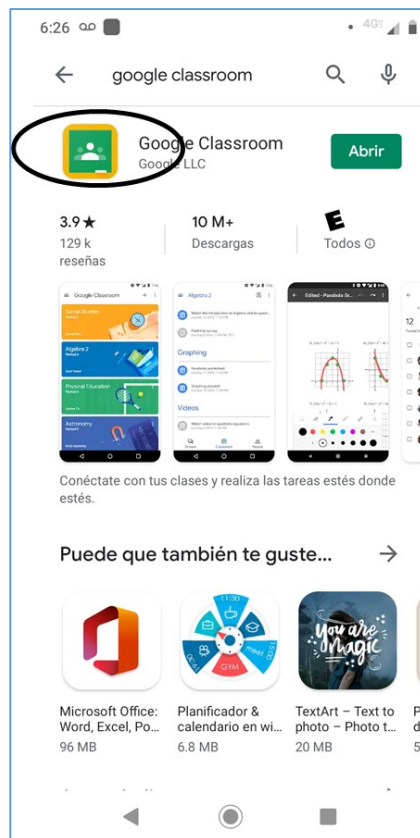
6:26

google classroom

Google Classroom
Google LLC

Abrir

3.9 ★
129 k reseñas

10 M+
Descargas

E
Todos ⓘ

Google Classroom

Social Studies

Algebra 2

Physical Education

Astronomy

Algebra 2

Graphing

Videos

Conéctate con tus clases y realiza las tareas estés donde estés.

Puede que también te guste...

you are magic

Microsoft Office: Word, Excel, Po...
96 MB

Planificador & calendario en wi...
6.8 MB

TextArt – Text to photo – Photo t...
20 MB